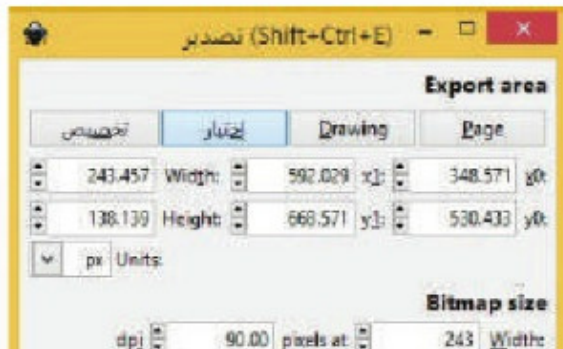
(Shift+Ctrl+E) تصدير

Export area

تخصيص
اختيار
Drawing
Page

| 243.457 | Width: | 592.029 | x1: | 348.571 | x0: |
|---|---|---|---|---|---|
| 138.139 | Height: | 668.571 | y1: | 530.433 | y0: |

px Units:

Bitmap size

dpi 90.00 pixels at 243 Width: